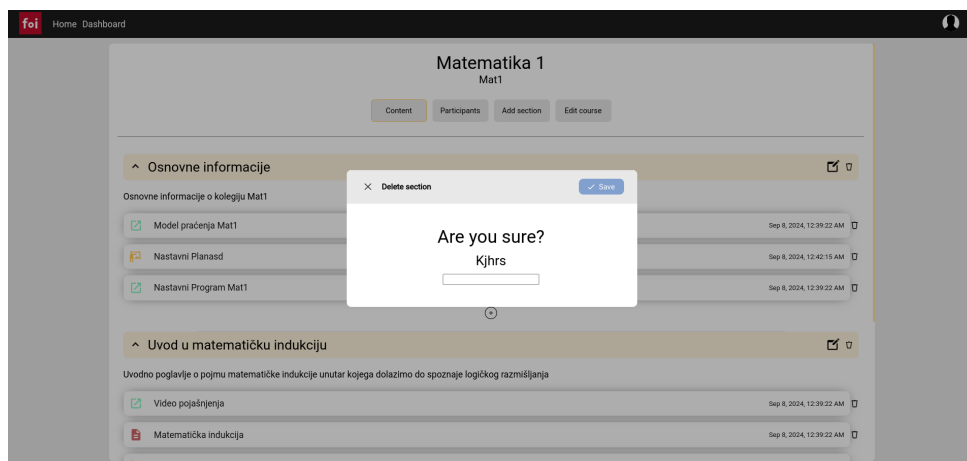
foi Home Dashboard

Matematika 1
Mat1

Content Participants Add section Edit course

Osnovne informacije

Osnovne informacije o kolegiju Mat1

Model praćenja Mat1 Sep 8, 2024, 12:39:22 AM

Nastavni Planasd Sep 8, 2024, 12:42:15 AM

Nastavni Program Mat1 Sep 8, 2024, 12:39:22 AM

Delete section
Save

Are you sure?
Kjhrs

Uvod u matematičku indukciju

Uvodno poglavlje o pojmu matematičke indukcije unutar kojega dolazimo do spoznaje logičkog razmišljanja

Video pojašnjenja Sep 8, 2024, 12:39:22 AM

Matematička indukcija Sep 8, 2024, 12:39:22 AM